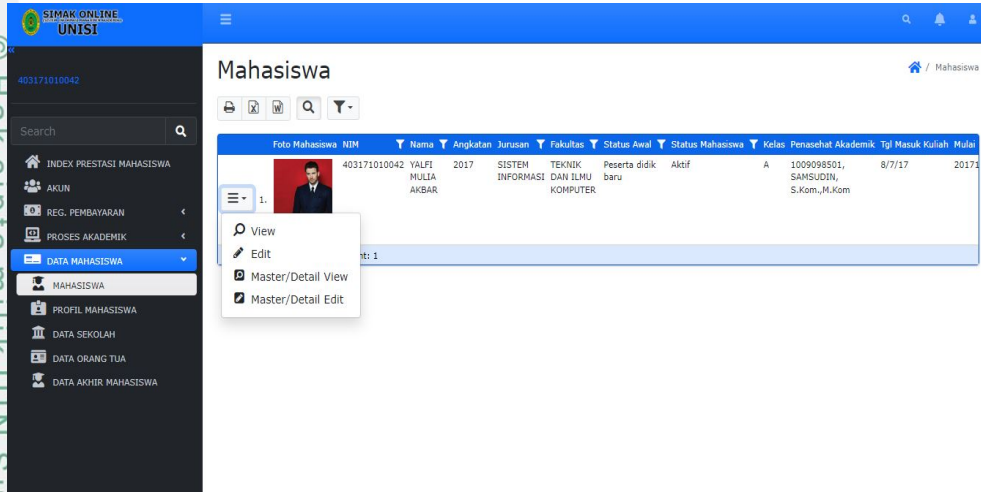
SIMAK ONLINE
UNISI

403171010042

Search

INDEX PRESTASI MAHASISWA
AKUN
REG. PEMBAYARAN
PROSES AKADEMIK
DATA MAHASISWA
MAHASISWA
PROFIL MAHASISWA
DATA SEKOLAH
DATA ORANG TUA
DATA AKHIR MAHASISWA

Mahasiswa

Mahasiswa

| | Foto Mahasiswa | NIM | Nama | Angkatan | Jurusan | Fakultas | Status Awal | Status Mahasiswa | Kelas | Penasehat Akademik | Tgl Masuk Kuliah | Mulai |
|---|---|---|---|---|---|---|---|---|---|---|---|---|
| 1. | | 403171010042 | YALFI MULIA AKBAR | 2017 | SISTEM INFORMASI | TEKNIK DAN ILMU KOMPUTER | Peserta didik baru | Aktif | A | 1009098501, SAMSUDIN, S.Kom.,M.Kom | 8/7/17 | 20171 |

View
Edit
Master/Detail View
Master/Detail Edit

nt: 1